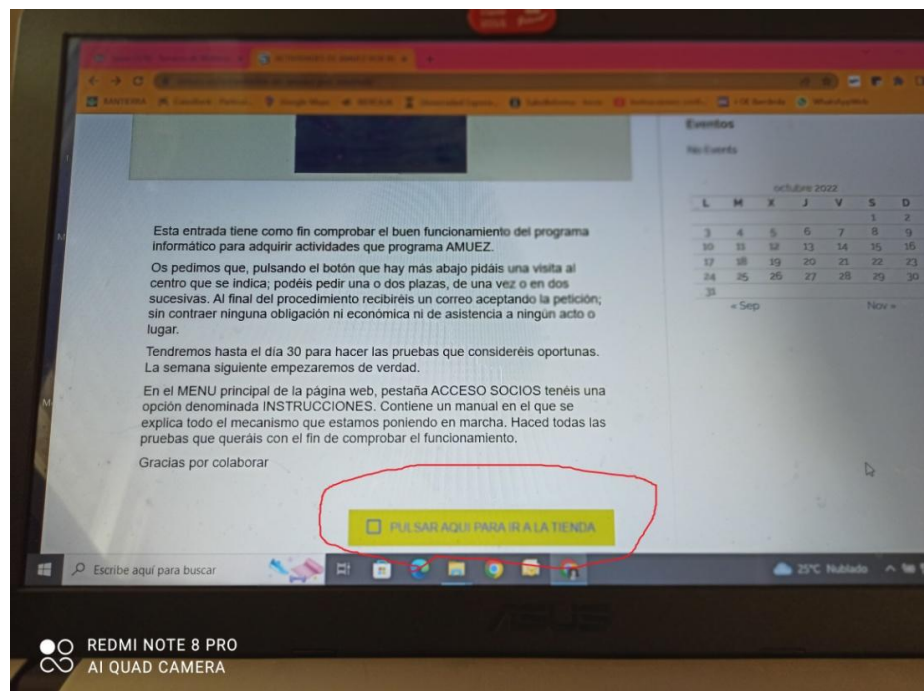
Eventos

No Events

octubre 2022

| L | M | X | J | V | S | D |
|---|---|---|---|---|---|---|
| | | | | | 1 | 2 |
| 3 | 4 | 5 | 6 | 7 | 8 | 9 |
| 10 | 11 | 12 | 13 | 14 | 15 | 16 |
| 17 | 18 | 19 | 20 | 21 | 22 | 23 |
| 24 | 25 | 26 | 27 | 28 | 29 | 30 |
| 31 | | | | | | |

« Sep

Nov »

Esta entrada tiene como fin comprobar el buen funcionamiento del programa informático para adquirir actividades que programa AMUEZ.

Os pedimos que, pulsando el botón que hay más abajo pidáis una visita al centro que se indica; podéis pedir una o dos plazas, de una vez o en dos sucesivas. Al final del procedimiento recibiréis un correo aceptando la petición; sin contraer ninguna obligación ni económica ni de asistencia a ningún acto o lugar.

Tendremos hasta el día 30 para hacer las pruebas que consideréis oportunas. La semana siguiente empezaremos de verdad.

En el MENU principal de la página web, pestaña ACCESO SOCIOS tenéis una opción denominada INSTRUCCIONES. Contiene un manual en el que se explica todo el mecanismo que estamos poniendo en marcha. Haced todas las pruebas que queráis con el fin de comprobar el funcionamiento.

Gracias por colaborar

PULSAR AQUI PARA IR A LA TIENDA

Escribe aquí para buscar

25°C Nublado

ASUS

REDMI NOTE 8 PRO
AI QUAD CAMERA